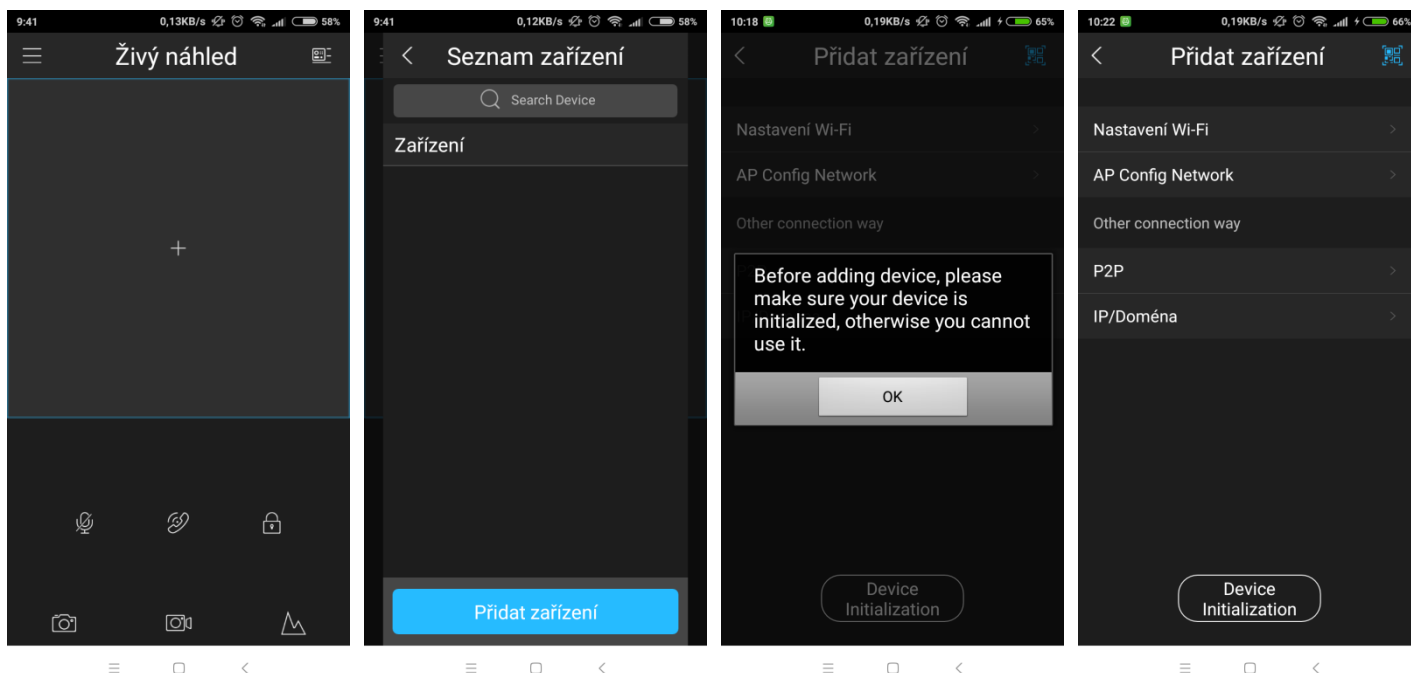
9:41 0,13KB/s 58%

Živý náhled

+

9:41 0,12KB/s 58%

Seznam zařízení

Search Device

Zařízení

Přidat zařízení

10:18 0,19KB/s 65%

Přidat zařízení

Nastavení Wi-Fi

AP Config Network

Other connection way

Before adding device, please make sure your device is initialized, otherwise you cannot use it.

OK

Device Initialization

10:22 0,19KB/s 66%

Přidat zařízení

Nastavení Wi-Fi

AP Config Network

Other connection way

P2P

IP/Doména

Device Initialization